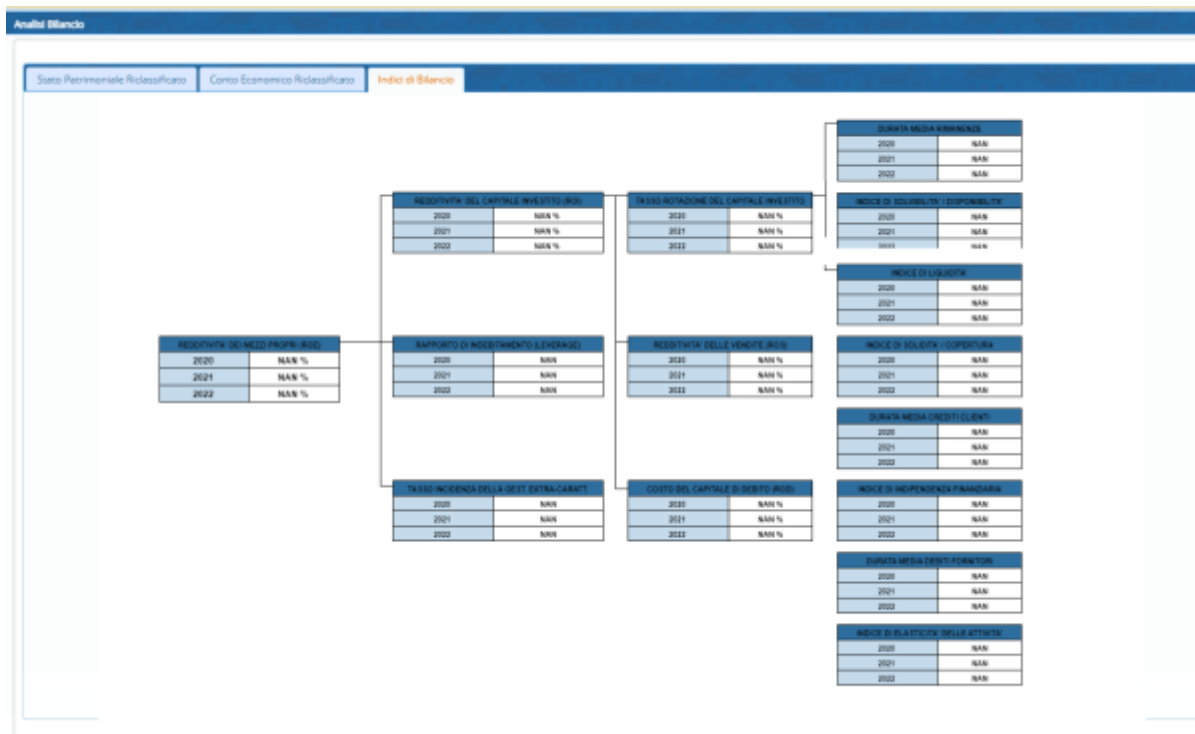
Analisi Bilancio

Stato Patrimoniale Riclassificato | Conto Economico Riclassificato | Indici di Bilancio

| REDDITIVITA' DEI MEZZI PROPRI (ROE) | |
|---|---|
| 2020 | NAN % |
| 2021 | NAN % |
| 2022 | NAN % |

| REDDITIVITA' DEL CAPITALE INVESTITO (ROI) | |
|---|---|
| 2020 | NAN % |
| 2021 | NAN % |
| 2022 | NAN % |

| RAPPORTO DI INDEBITAMENTO (LEVERAGE) | |
|---|---|
| 2020 | NAN |
| 2021 | NAN |
| 2022 | NAN |

| TASSO INCIDENZA DELLA GEST. EXTRA CARATT. | |
|---|---|
| 2020 | NAN |
| 2021 | NAN |
| 2022 | NAN |

| TASSO ROTAZIONE DEL CAPITALE INVESTITO | |
|---|---|
| 2020 | NAN % |
| 2021 | NAN % |
| 2022 | NAN % |

| REDDITIVITA' DELLE VENDITE (ROS) | |
|---|---|
| 2020 | NAN % |
| 2021 | NAN % |
| 2022 | NAN % |

| COSTO DEL CAPITALE DI DEBITO (ROD) | |
|---|---|
| 2020 | NAN % |
| 2021 | NAN % |
| 2022 | NAN % |

| DURATA MEDIA RIMANENZE | |
|---|---|
| 2020 | NAN |
| 2021 | NAN |
| 2022 | NAN |

| INDICE DI SOLVIBILITA' / DISPONIBILITA' | |
|---|---|
| 2020 | NAN |
| 2021 | NAN |
| 2022 | NAN |

| INDICE DI LIQUIDITA' | |
|---|---|
| 2020 | NAN |
| 2021 | NAN |
| 2022 | NAN |

| INDICE DI SOLIDITA' / COPERTURA | |
|---|---|
| 2020 | NAN |
| 2021 | NAN |
| 2022 | NAN |

| DURATA MEDIA CREDITI CLIENTI | |
|---|---|
| 2020 | NAN |
| 2021 | NAN |
| 2022 | NAN |

| INDICE DI INDIPENDENZA FINANZIARIA | |
|---|---|
| 2020 | NAN |
| 2021 | NAN |
| 2022 | NAN |

| DURATA MEDIA DEBITI FORNITORI | |
|---|---|
| 2020 | NAN |
| 2021 | NAN |
| 2022 | NAN |

| INDICE DI ELASTICITA' DELLE ATTIVITA' | |
|---|---|
| 2020 | NAN |
| 2021 | NAN |
| 2022 | NAN |